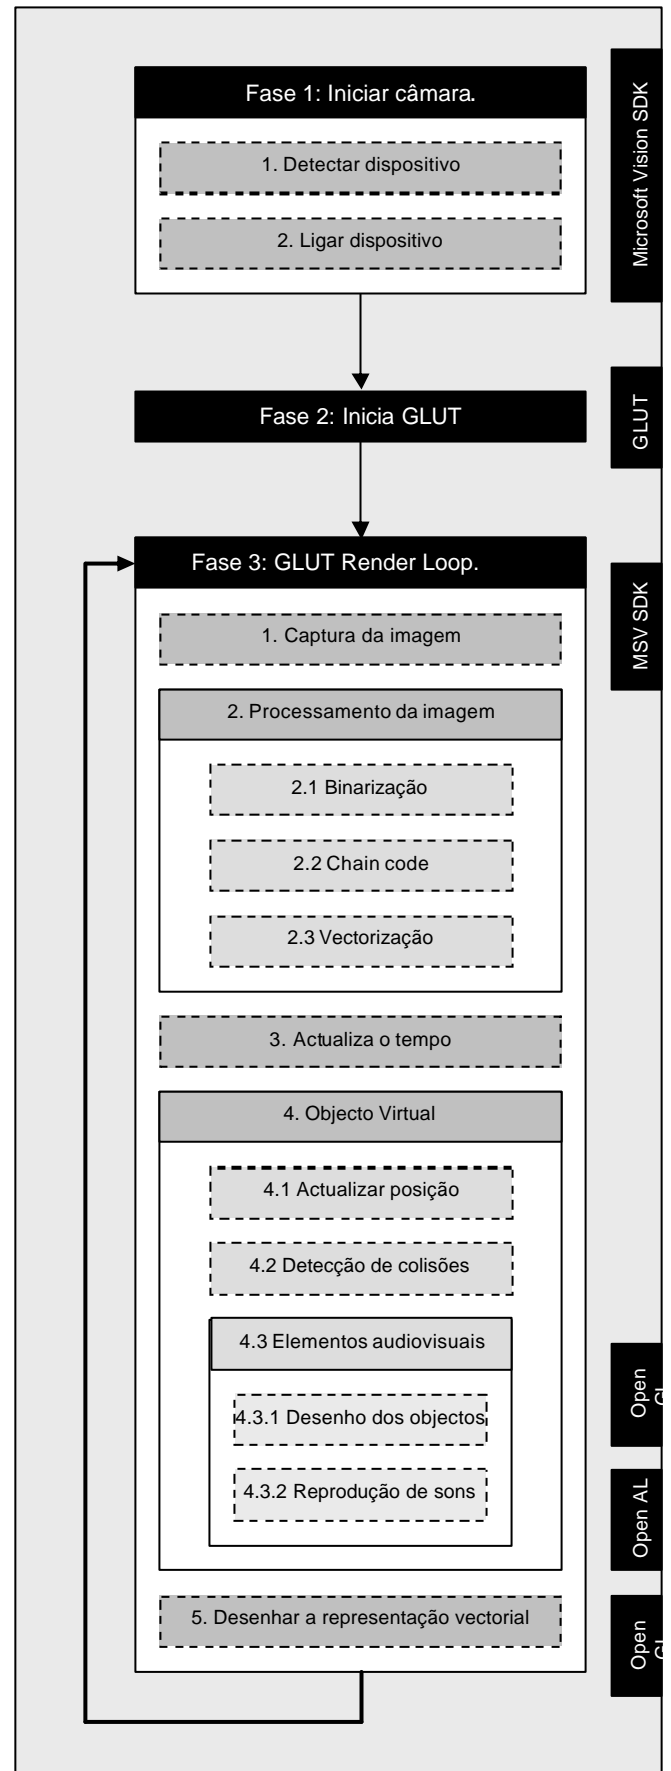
Fase 1: Iniciar câmara.

1. Detectar dispositivo

2. Ligar dispositivo

Microsoft Vision SDK

Fase 2: Inicia GLUT

GLUT

Fase 3: GLUT Render Loop.

MSV SDK

1. Captura da imagem

2. Processamento da imagem

2.1 Binarização

2.2 Chain code

2.3 Vectorização

3. Actualiza o tempo

4. Objecto Virtual

4.1 Actualizar posição

4.2 Detecção de colisões

4.3 Elementos audiovisuais

4.3.1 Desenho dos objectos

4.3.2 Reprodução de sons

Open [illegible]

Open AL

5. Desenhar a representação vectorial

Open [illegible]